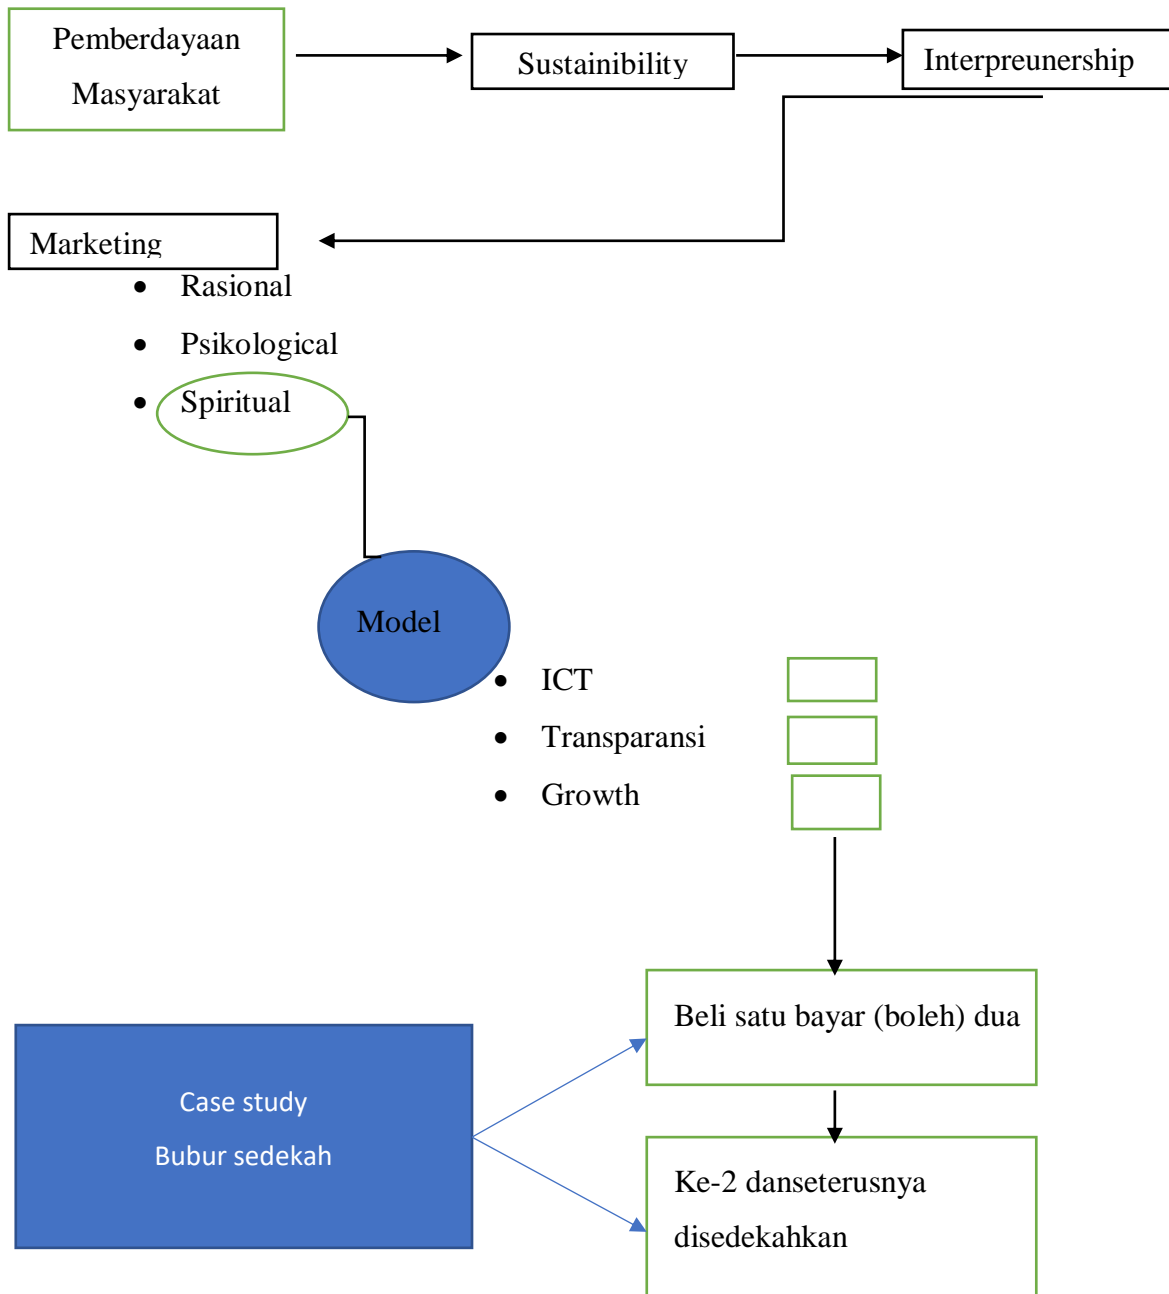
Pemberdayaan Masyarakat

Sustainibility

Interpreunership

Marketing

- Rasional
- Psikological
- Spiritual

Model

- ICT
- Transparansi
- Growth

Beli satu bayar (boleh) dua

Case study

Bubur sedekah

Ke-2 danseterusnya disedekahkan